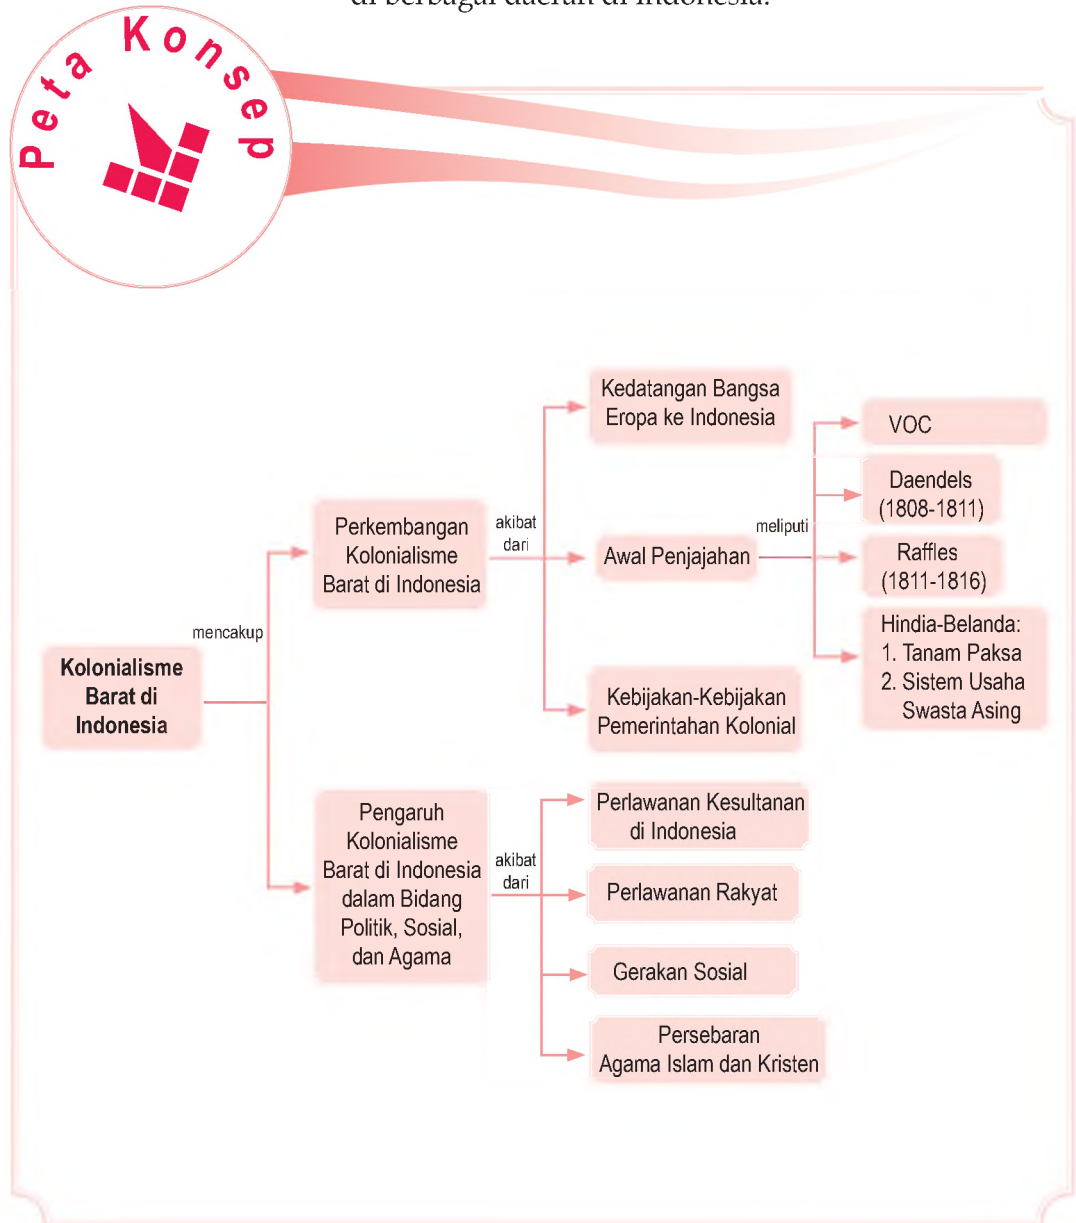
di berbagai daerah di Indonesia.

Peta Konsep

Kolonialisme Barat di Indonesia

mencakup

Perkembangan Kolonialisme Barat di Indonesia

akibat dari

Kedatangan Bangsa Eropa ke Indonesia

Awal Penjajahan

meliputi

VOC

Daendels (1808-1811)

Raffles (1811-1816)

Hindia-Belanda:
1. Tanam Paksa
2. Sistem Usaha Swasta Asing

Kebijakan-Kebijakan Pemerintahan Kolonial

Pengaruh Kolonialisme Barat di Indonesia dalam Bidang Politik, Sosial, dan Agama

akibat dari

Perlawanan Kesultanan di Indonesia

Perlawanan Rakyat

Gerakan Sosial

Persebaran Agama Islam dan Kristen